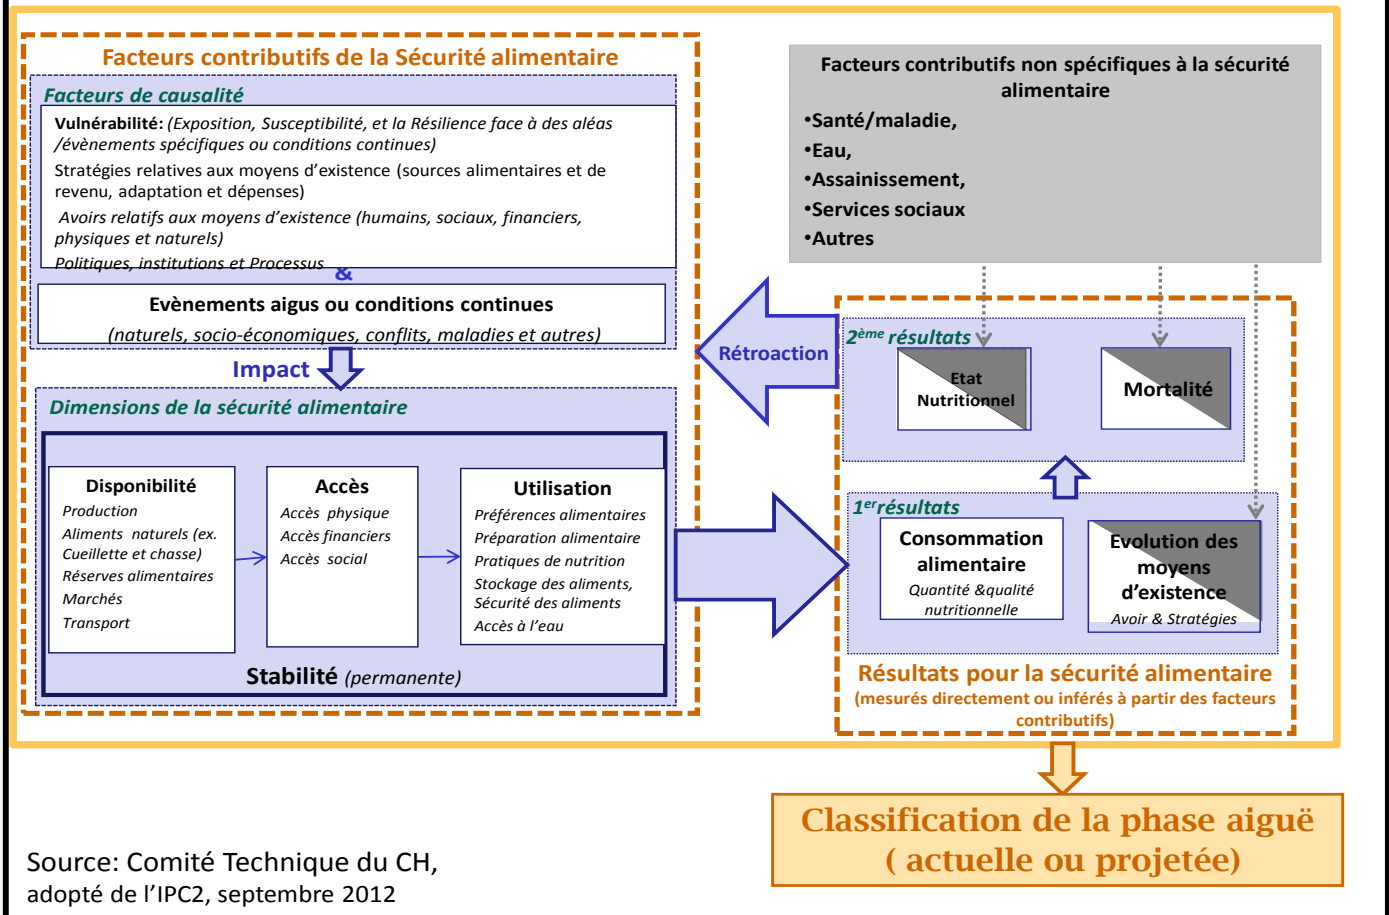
Facteurs contributifs de la Sécurité alimentaire

Facteurs de causalité

**Vulnérabilité:** *(Exposition, Susceptibilité, et la Résilience face à des aléas /évènements spécifiques ou conditions continues)*

Stratégies relatives aux moyens d'existence (sources alimentaires et de revenu, adaptation et dépenses)

*Avoirs relatifs aux moyens d'existence (humains, sociaux, financiers, physiques et naturels)*

*Politiques, institutions et Processus*

&

Evènements aigus ou conditions continues

*(naturels, socio-économiques, conflits, maladies et autres)*

Impact

Dimensions de la sécurité alimentaire

Disponibilité
*Production*
*Aliments naturels (ex. Cueillette et chasse)*
*Réserves alimentaires*
*Marchés*
*Transport*

Accès
*Accès physique*
*Accès financiers*
*Accès social*

Utilisation
*Préférences alimentaires*
*Préparation alimentaire*
*Pratiques de nutrition*
*Stockage des aliments, Sécurité des aliments*
*Accès à l'eau*

Stabilité *(permanente)*

Facteurs contributifs non spécifiques à la sécurité alimentaire

•Santé/maladie,
•Eau,
•Assainissement,
•Services sociaux
•Autres

Rétroaction

$2^{ème}$ résultats

Etat Nutritionnel

Mortalité

$1^{er}$résultats

Consommation alimentaire
*Quantité &qualité nutritionnelle*

Evolution des moyens d'existence
*Avoir & Stratégies*

Résultats pour la sécurité alimentaire
(mesurés directement ou inférés à partir des facteurs contributifs)

Classification de la phase aiguë ( actuelle ou projetée)

Source: Comité Technique du CH, adopté de l'IPC2, septembre 2012